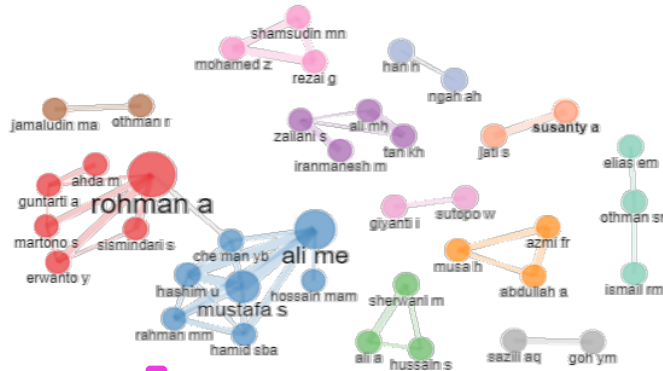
shamsudin mn
mohamed z
rezai g
han h
ngah ah
jamaludin ma
othman n
zailani s
ali mh
tan kh
iranmanesh m
susanty a
jati s
elias em
ahda m
guntarti a
rohman a
martono s
sismindari s
erwanto y
che man yb
ali me
hashim u
mustafa s
hossain mam
rahman mm
hamid sba
giyanti i
sutopo w
azmi fr
musa h
abdullah a
othman su
ismail rm
sherwani m
ali a
hussain s
sazili aq
goh ym